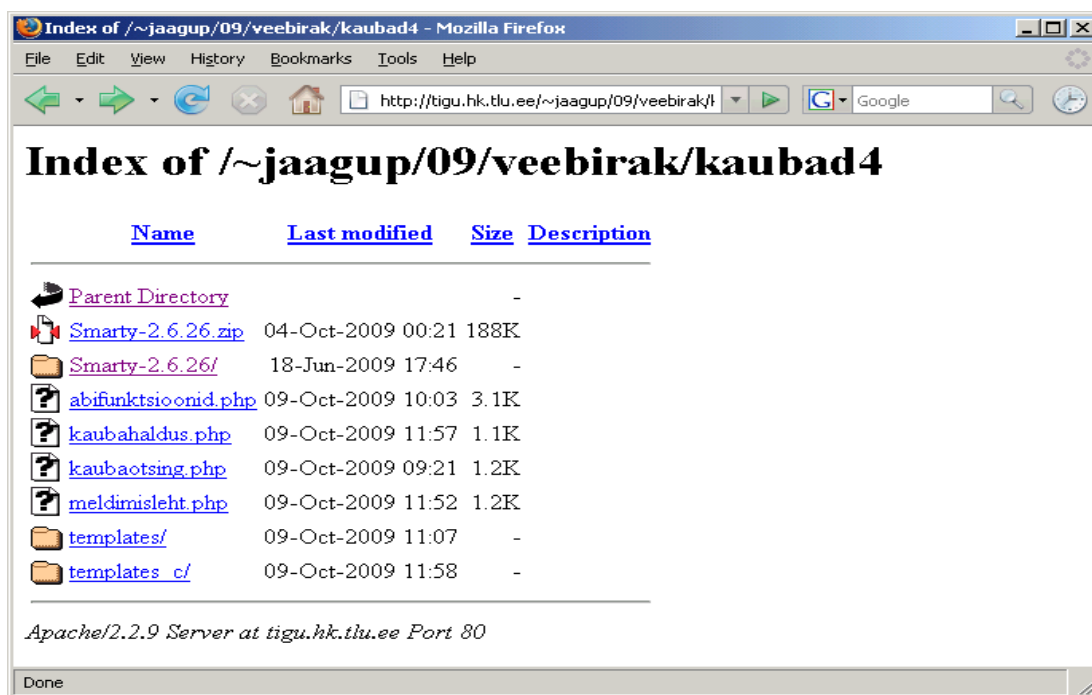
Index of /~jaagup/09/veebirak/kaubad4 - Mozilla Firefox

File Edit View History Bookmarks Tools Help

http://tigu.hk.tlu.ee/~jaagup/09/veebirak/k

Google

# Index of /~jaagup/09/veebirak/kaubad4

| Name | Last modified | Size | Description |
|---|---|---|---|
| Parent Directory | | - | |
| Smarty-2.6.26.zip | 04-Oct-2009 00:21 | 188K | |
| Smarty-2.6.26/ | 18-Jun-2009 17:46 | - | |
| abifunktsioonid.php | 09-Oct-2009 10:03 | 3.1K | |
| kaubahaldus.php | 09-Oct-2009 11:57 | 1.1K | |
| kaubaotsing.php | 09-Oct-2009 09:21 | 1.2K | |
| meldimisleht.php | 09-Oct-2009 11:52 | 1.2K | |
| templates/ | 09-Oct-2009 11:07 | - | |
| templates_c/ | 09-Oct-2009 11:58 | - | |

Apache/2.2.9 Server at tigu.hk.tlu.ee Port 80

Done